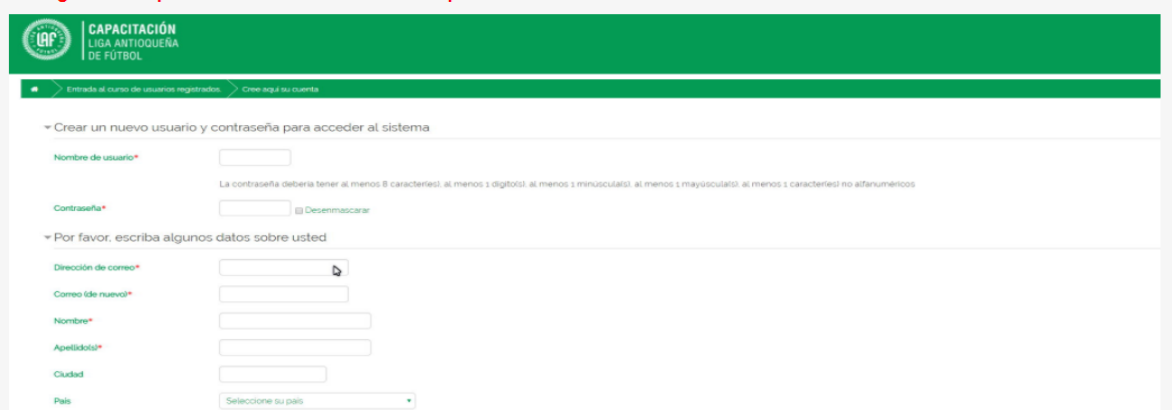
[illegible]

LAF

CAPACITACIÓN
LIGA ANTIOQUEÑA
DE FÚTBOL

Entrada al curso de usuarios registrados. Cree aquí su cuenta

Crear un nuevo usuario y contraseña para acceder al sistema

Nombre de usuario*

La contraseña debería tener al menos 8 caracter(es), al menos 1 dígito(s), al menos 1 minúscula(s), al menos 1 mayúscula(s), al menos 1 caracter(es) no alfanuméricos

Contraseña*

Desenmascarar

Por favor, escriba algunos datos sobre usted

Dirección de correo*

Correo (de nuevo)*

Nombre*

Apellido(s)*

Ciudad

País

Seleccione su país